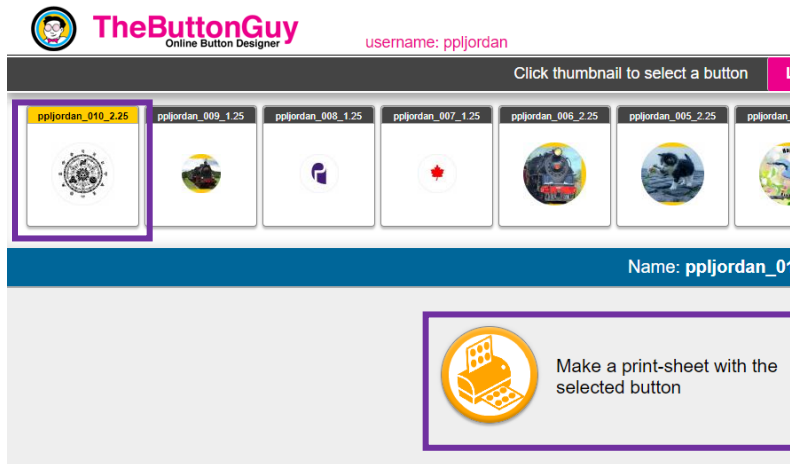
TheButtonGuy
Online Button Designer

username: ppljordan

Click thumbnail to select a button

ppljordan_010_2.25

ppljordan_009_1.25

ppljordan_008_1.25

ppljordan_007_1.25

ppljordan_006_2.25

ppljordan_005_2.25

ppljordan_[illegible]

Name: ppljordan_01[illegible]

Make a print-sheet with the selected button